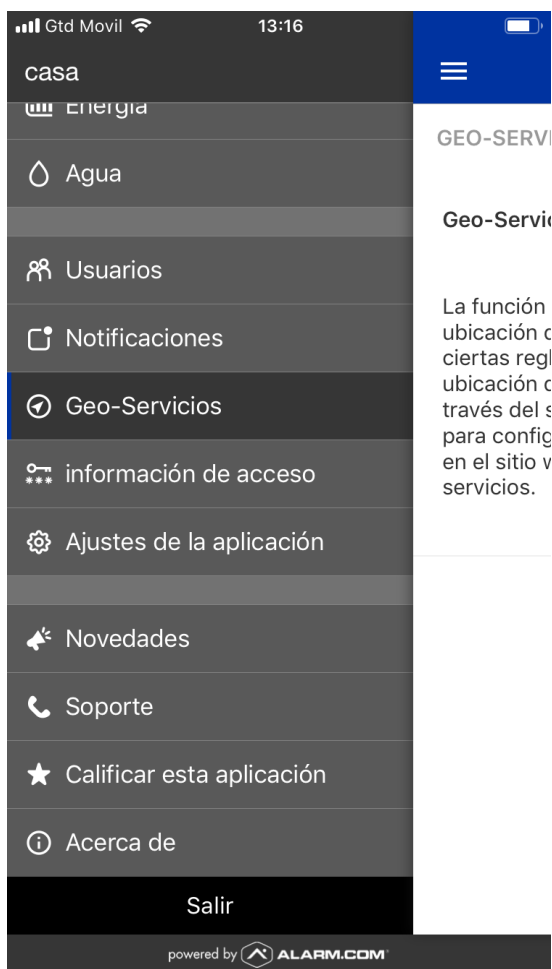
Gtd Movil 13:16

casa

Energía

Agua

Usuarios

Notificaciones

Geo-Servicios

información de acceso

Ajustes de la aplicación

Novedades

Soporte

Calificar esta aplicación

Acerca de

Salir

powered by ALARM.COM

GEO-SERV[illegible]

Geo-Servic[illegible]

La función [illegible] ubicación d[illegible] ciertas regl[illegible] ubicación d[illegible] través del s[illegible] para config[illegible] en el sitio w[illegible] servicios.